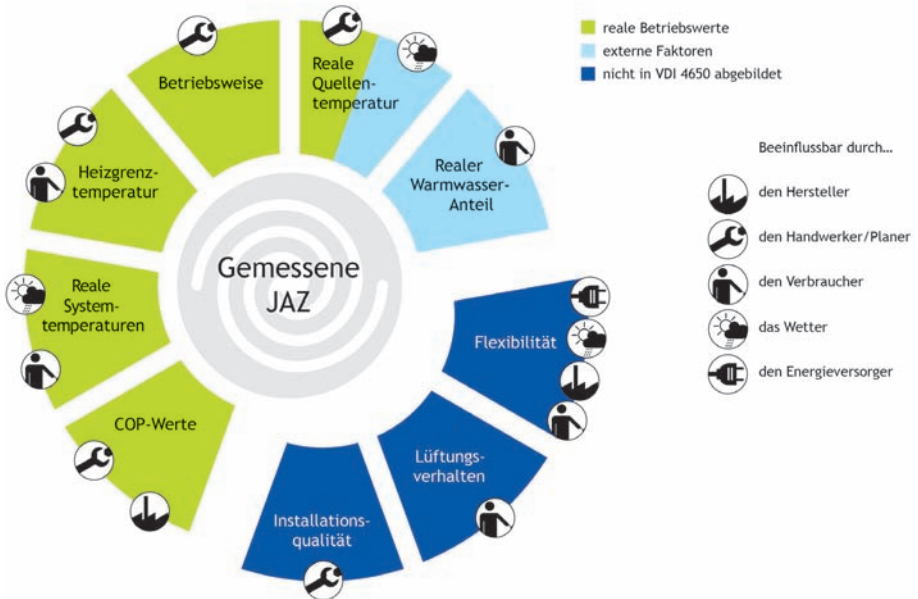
Betriebsweise

Reale Quellentemperatur

Realer Warmwasser-Anteil

Heizgrenztemperatur

Reale Systemtemperaturen

COP-Werte

Gemessene JAZ

Flexibilität

Lüftungsverhalten

Installationsqualität

reale Betriebswerte
externe Faktoren
nicht in VDI 4650 abgebildet

Beeinflussbar durch...
den Hersteller
den Handwerker/Planer
den Verbraucher
das Wetter
den Energieversorger